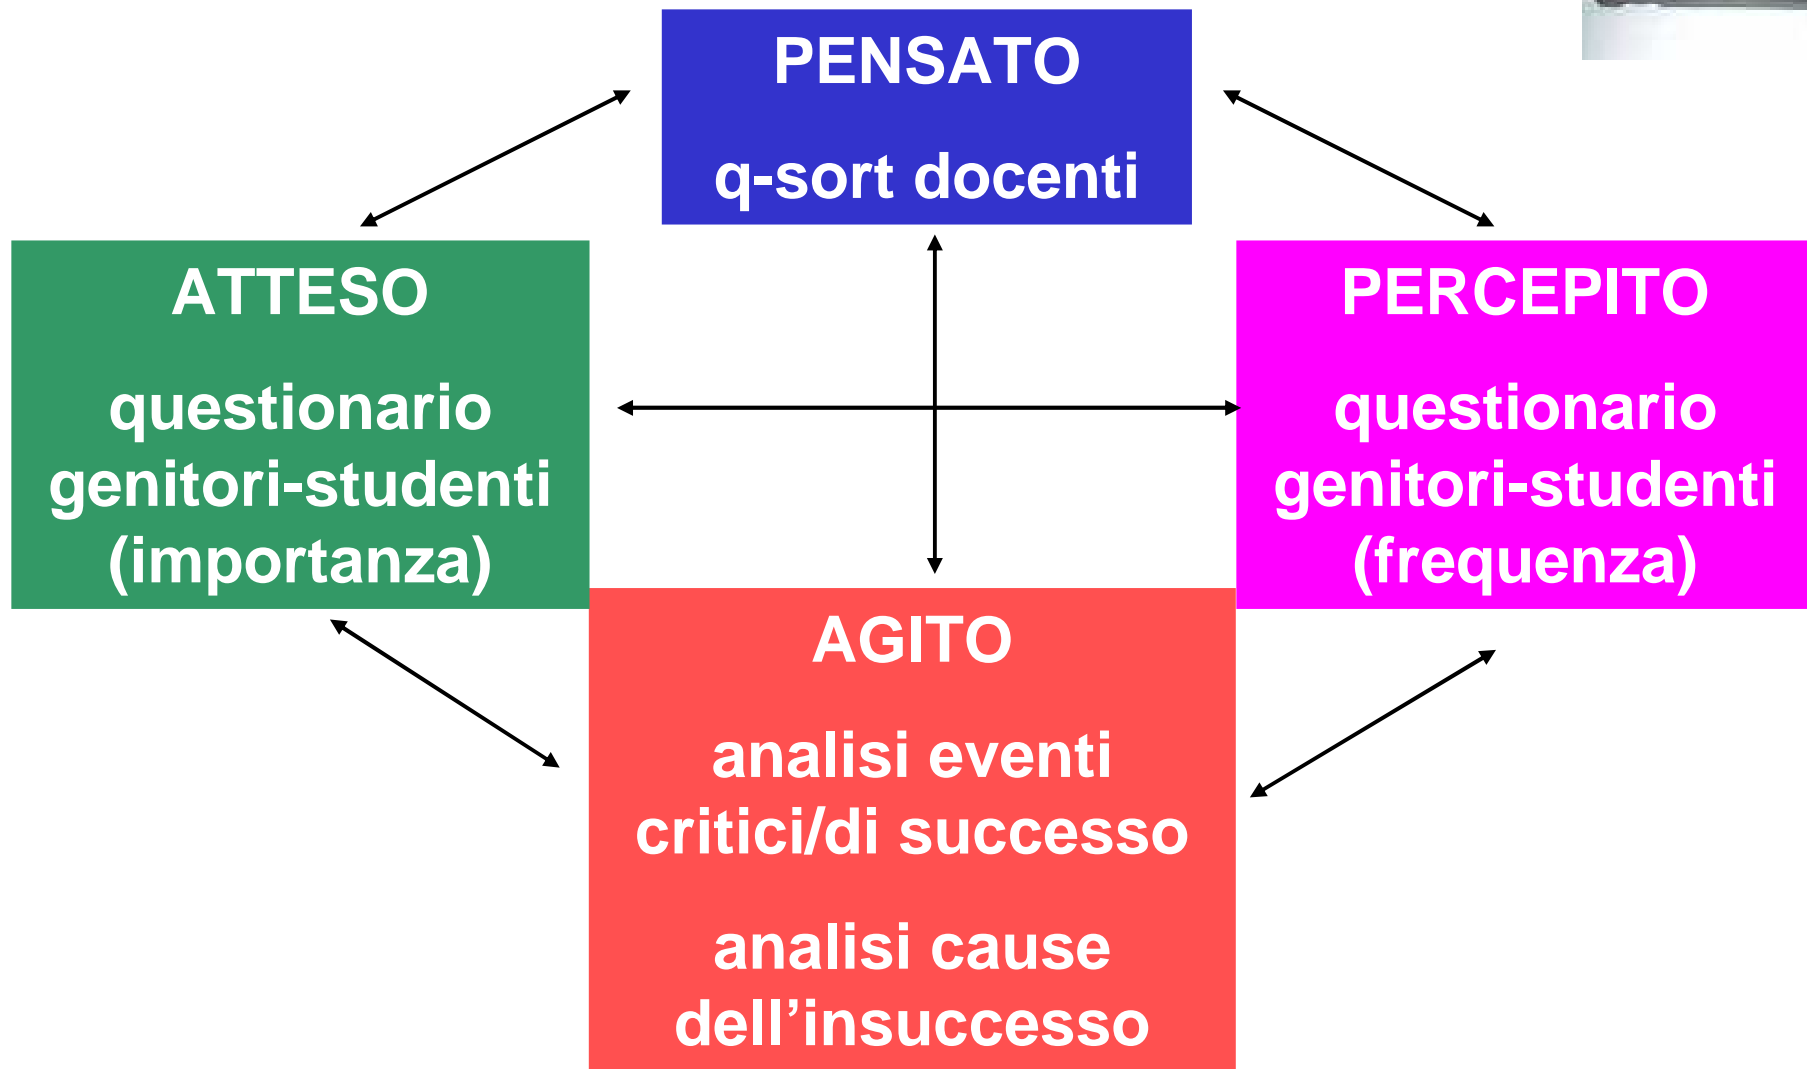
PENSATO

q-sort docenti

ATTESO

questionario genitori-studenti (importanza)

PERCEPITO

questionario genitori-studenti (frequenza)

AGITO

analisi eventi critici/di successo

analisi cause dell'insuccesso